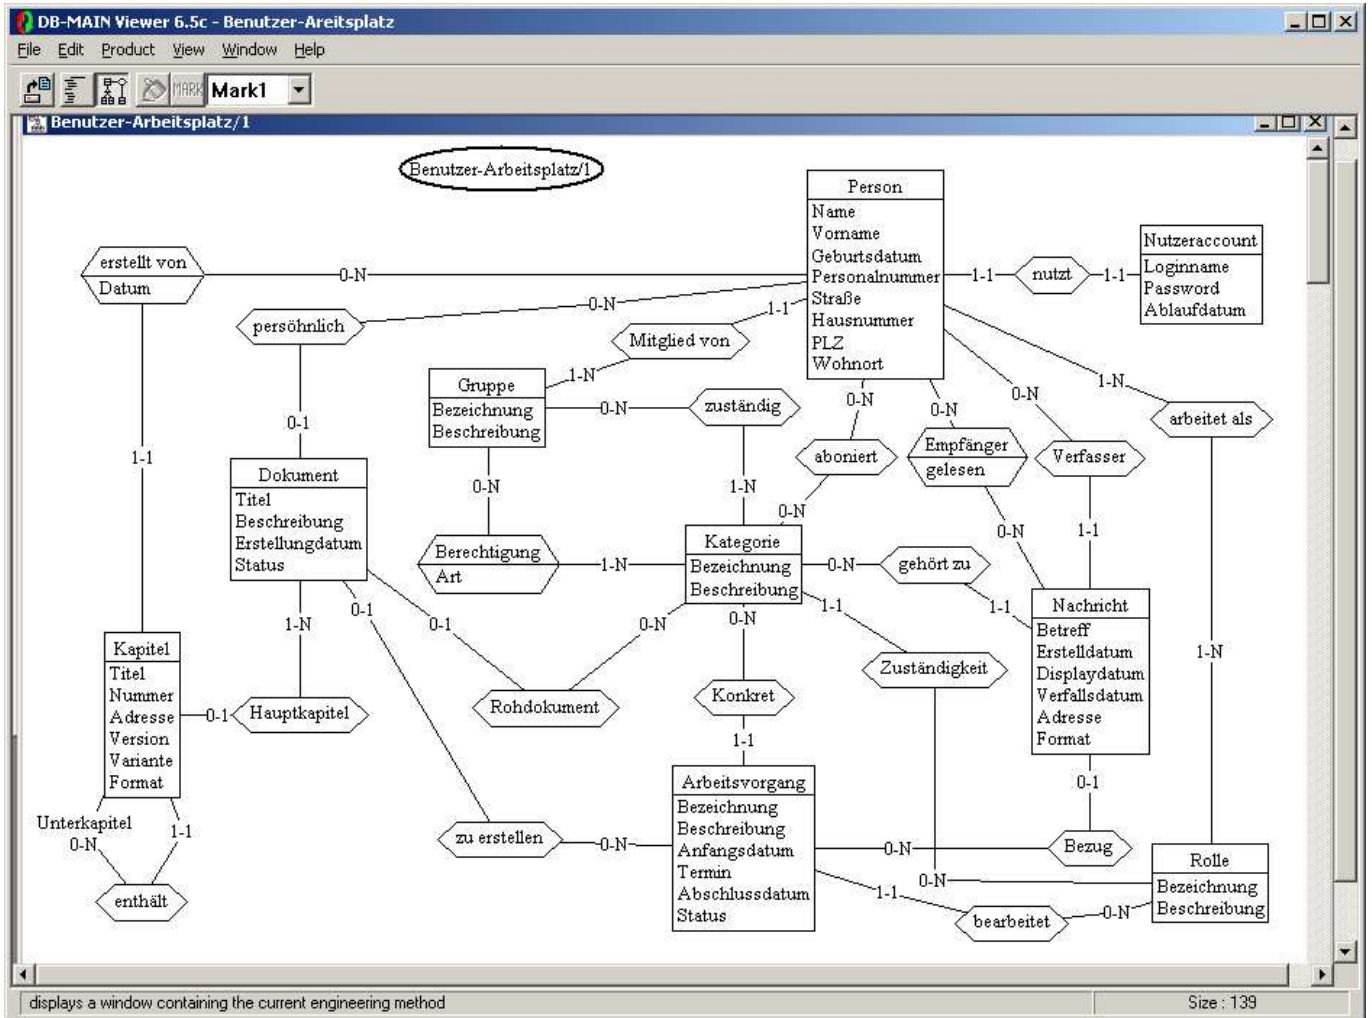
DB-MAIN Viewer 6.5c - Benutzer-Areitsplatz

File Edit Product View Window Help

Mark1

Benutzer-Arbeitsplatz/1

Benutzer-Arbeitsplatz/1

Person
Name
Vorname
Geburtsdatum
Personalnummer
Straße
Hausnummer
PLZ
Wohnort

Nutzeraccount
Loginname
Password
Ablaufdatum

nutzt

1-1

1-1

erstellt von
Datum

0-N

persöhnlich

0-N

Mitglied von

1-1

1-N

Gruppe
Bezeichnung
Beschreibung

0-N

zuständig

0-N

0-N

0-N

1-N

arbeitet als

aboniert

Empfänger
gelesen

Verfasser

0-1

1-1

Dokument
Titel
Beschreibung
Erstellungdatum
Status

0-N

Berechtigung
Art

1-N

1-N

0-N

Kategorie
Bezeichnung
Beschreibung

0-N

gehört zu

0-N

1-1

1-1

Nachricht
Betreff
Erstelldatum
Displaydatum
Verfallsdatum
Adresse
Format

1-1

1-N

0-1

0-1

0-N

0-N

Zuständigkeit

Kapitel
Titel
Nummer
Adresse
Version
Variante
Format

0-1

Hauptkapitel

Rohdokument

Konkret

1-1

Arbeitsvorgang
Bezeichnung
Beschreibung
Anfangsdatum
Termin
Abschlussdatum
Status

0-1

Unterkapitel
0-N

1-1

enthält

zu erstellen

0-N

0-N

Bezug

0-N

Rolle
Bezeichnung
Beschreibung

1-1

bearbeitet

0-N

displays a window containing the current engineering method

Size : 139